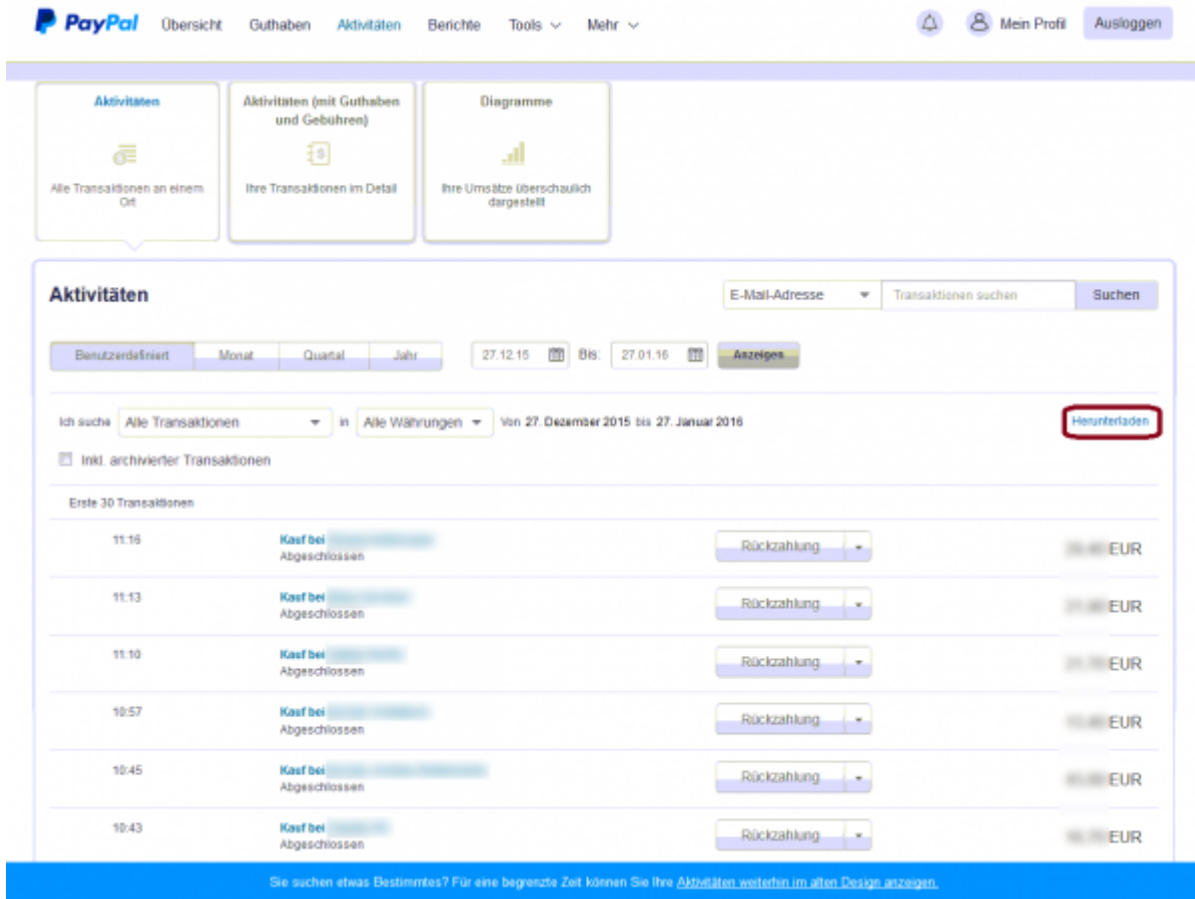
PayPal Übersicht Guthaben Aktivitäten Berichte Tools Mehr

Mein Profil Ausloggen

Aktivitäten
Alle Transaktionen an einem Ort

Aktivitäten (mit Guthaben und Gebühren)
Ihre Transaktionen im Detail

Diagramme
Ihre Umsätze überschaulich dargestellt

Aktivitäten

E-Mail-Adresse | Transaktionen suchen | Suchen

Benutzerdefiniert | Monat | Quartal | Jahr

27.12.15 Bis: 27.01.16 Anzeigen

Ich suche Alle Transaktionen in Alle Währungen Von 27. Dezember 2015 bis 27. Januar 2016

Herunterladen

Inkl. archivierter Transaktionen

Erste 30 Transaktionen

11:16 Kauf bei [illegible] Abgeschlossen Rückzahlung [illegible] EUR

11:13 Kauf bei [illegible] Abgeschlossen Rückzahlung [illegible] EUR

11:10 Kauf bei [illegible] Abgeschlossen Rückzahlung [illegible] EUR

10:57 Kauf bei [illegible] Abgeschlossen Rückzahlung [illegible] EUR

10:45 Kauf bei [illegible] Abgeschlossen Rückzahlung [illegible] EUR

10:43 Kauf bei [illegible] Abgeschlossen Rückzahlung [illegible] EUR

Sie suchen etwas Bestimmtes? Für eine begrenzte Zeit können Sie Ihre Aktivitäten weiterhin im alten Design anzeigen.